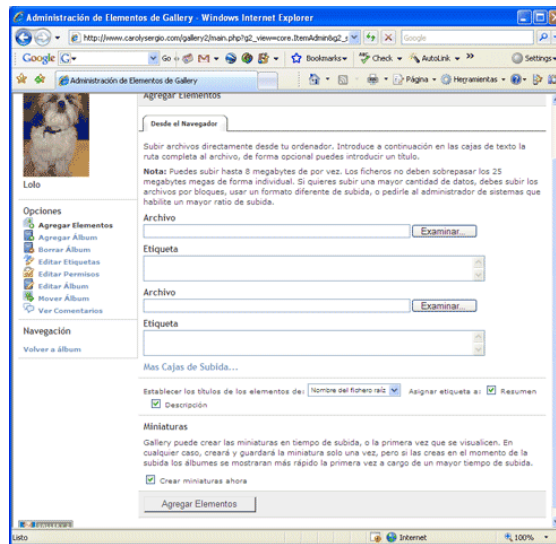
Administración de Elementos de Gallery - Windows Internet Explorer

http://www.carolysergio.com/gallery2/main.php?g2_view=core.ItemAdmin&g2_s

Google

Google G

Go

Bookmarks

Check

AutoLink

Settings

Administración de Elementos de Gallery

Página

Herramientas

Lolo

Opciones

Agregar Elementos

Agregar Álbum

Borrar Álbum

Editar Etiquetas

Editar Permisos

Editar Álbum

Mover Álbum

Ver Comentarios

Navegación

Volver a álbum

Agregar Elementos

Desde el Navegador

Subir archivos directamente desde tu ordenador. Introduce a continuación en las cajas de texto la ruta completa al archivo, de forma opcional puedes introducir un título.

Nota: Puedes subir hasta 8 megabytes de por vez. Los ficheros no deben sobrepasar los 25 megabytes megas de forma individual. Si quieres subir una mayor cantidad de datos, debes subir los archivos por bloques, usar un formato diferente de subida, o pedirle al administrador de sistemas que habilite un mayor ratio de subida.

Archivo

Examinar...

Etiqueta

Archivo

Examinar...

Etiqueta

Mas Cajas de Subida...

Establecer los títulos de los elementos de: Nombre del fichero raíz Asignar etiqueta a: Resumen Descripción

Miniaturas

Gallery puede crear las miniaturas en tiempo de subida, o la primera vez que se visualicen. En cualquier caso, creará y guardará la miniatura solo una vez, pero si las creas en el momento de la subida los álbumes se mostraran más rápido la primera vez a cargo de un mayor tiempo de subida.

Crear miniaturas ahora

Agregar Elementos

Listo

Internet

100%